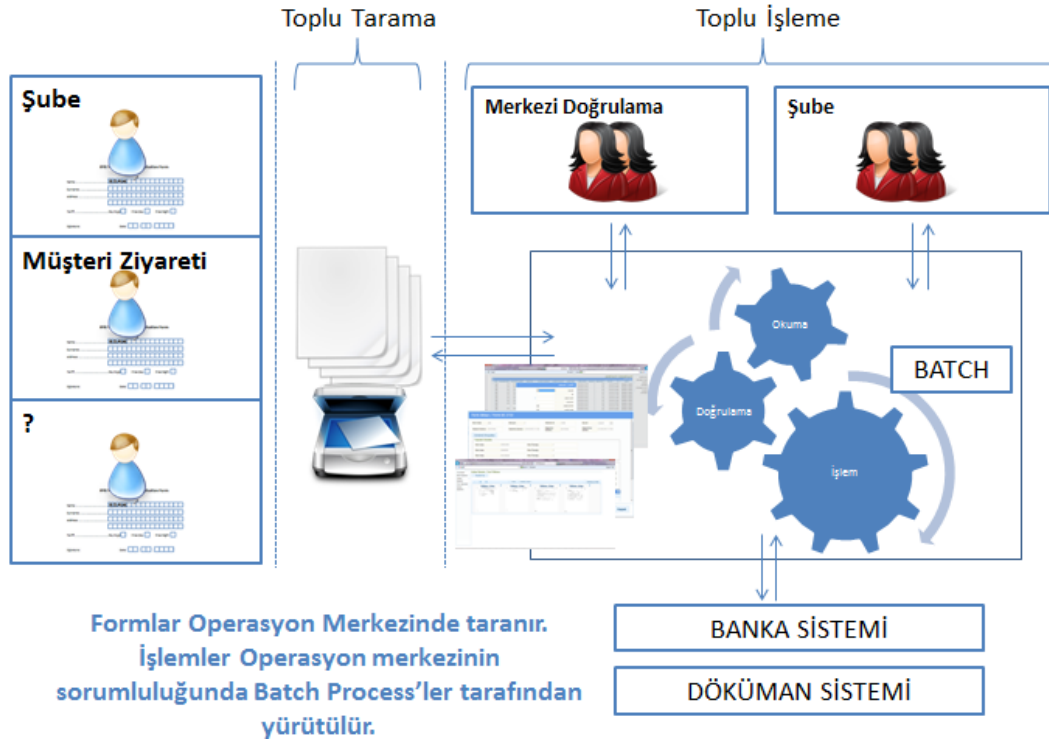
Toplu Tarama

Toplu İşleme

Şube

Müşteri Ziyareti

?

Merkezi Doğrulama

Şube

Okuma

Doğrulama

İşlem

BATCH

Formlar Operasyon Merkezinde taranır. İşlemler Operasyon merkezinin sorumluluğunda Batch Process'ler tarafından yürütülür.

BANKA SİSTEMİ

DÖKÜMAN SİSTEMİ